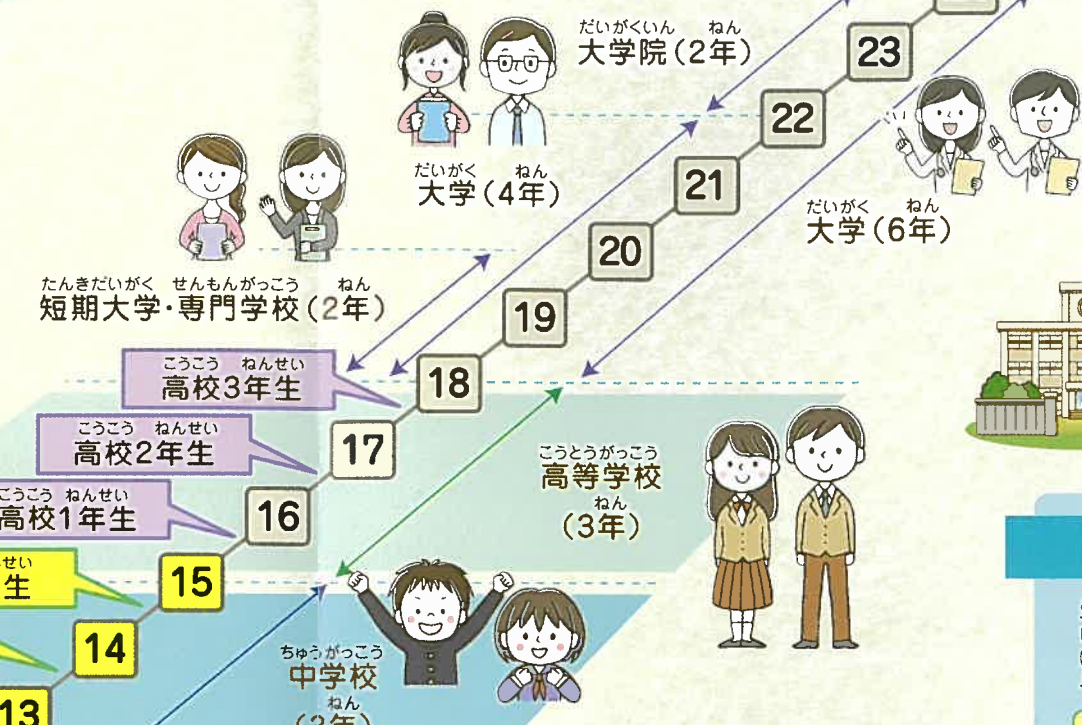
だいがくいん　ねん
大学院（2年）

23

22

21

20

19

18

17

16

15

14

13

だいがく　ねん
大学（4年）

だいがく　ねん
大学（6年）

たんきだいがく・せんもんがっこう　ねん
短期大学・専門学校（2年）

こうこう　ねんせい
高校3年生

こうこう　ねんせい
高校2年生

こうこう　ねんせい
高校1年生

せい
生

こうとうがっこう
高等学校
ねん
（3年）

ちゅうがっこう
中学校
ねん
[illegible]